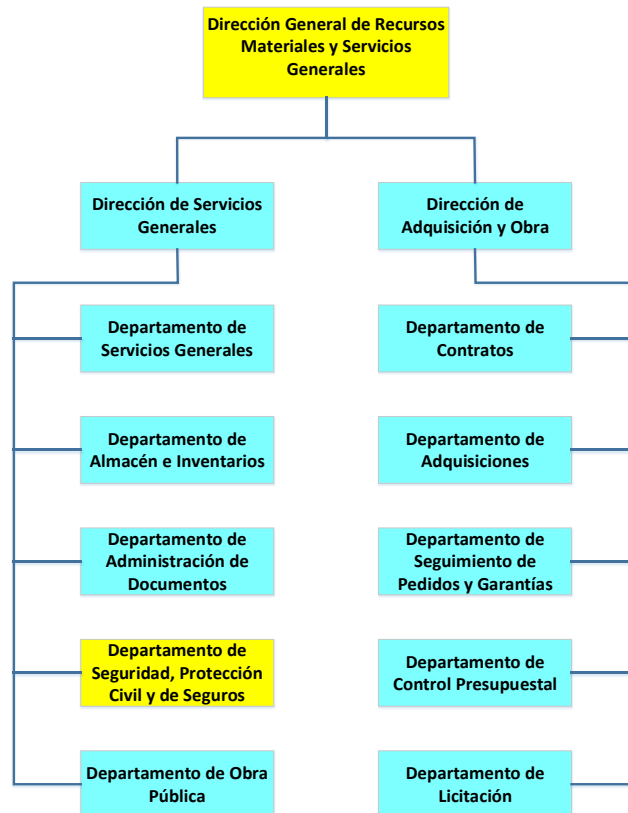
Dirección General de Recursos Materiales y Servicios Generales

Dirección de Servicios Generales

Departamento de Servicios Generales

Departamento de Almacén e Inventarios

Departamento de Administración de Documentos

Departamento de Seguridad, Protección Civil y de Seguros

Departamento de Obra Pública

Dirección de Adquisición y Obra

Departamento de Contratos

Departamento de Adquisiciones

Departamento de Seguimiento de Pedidos y Garantías

Departamento de Control Presupuestal

Departamento de Licitación